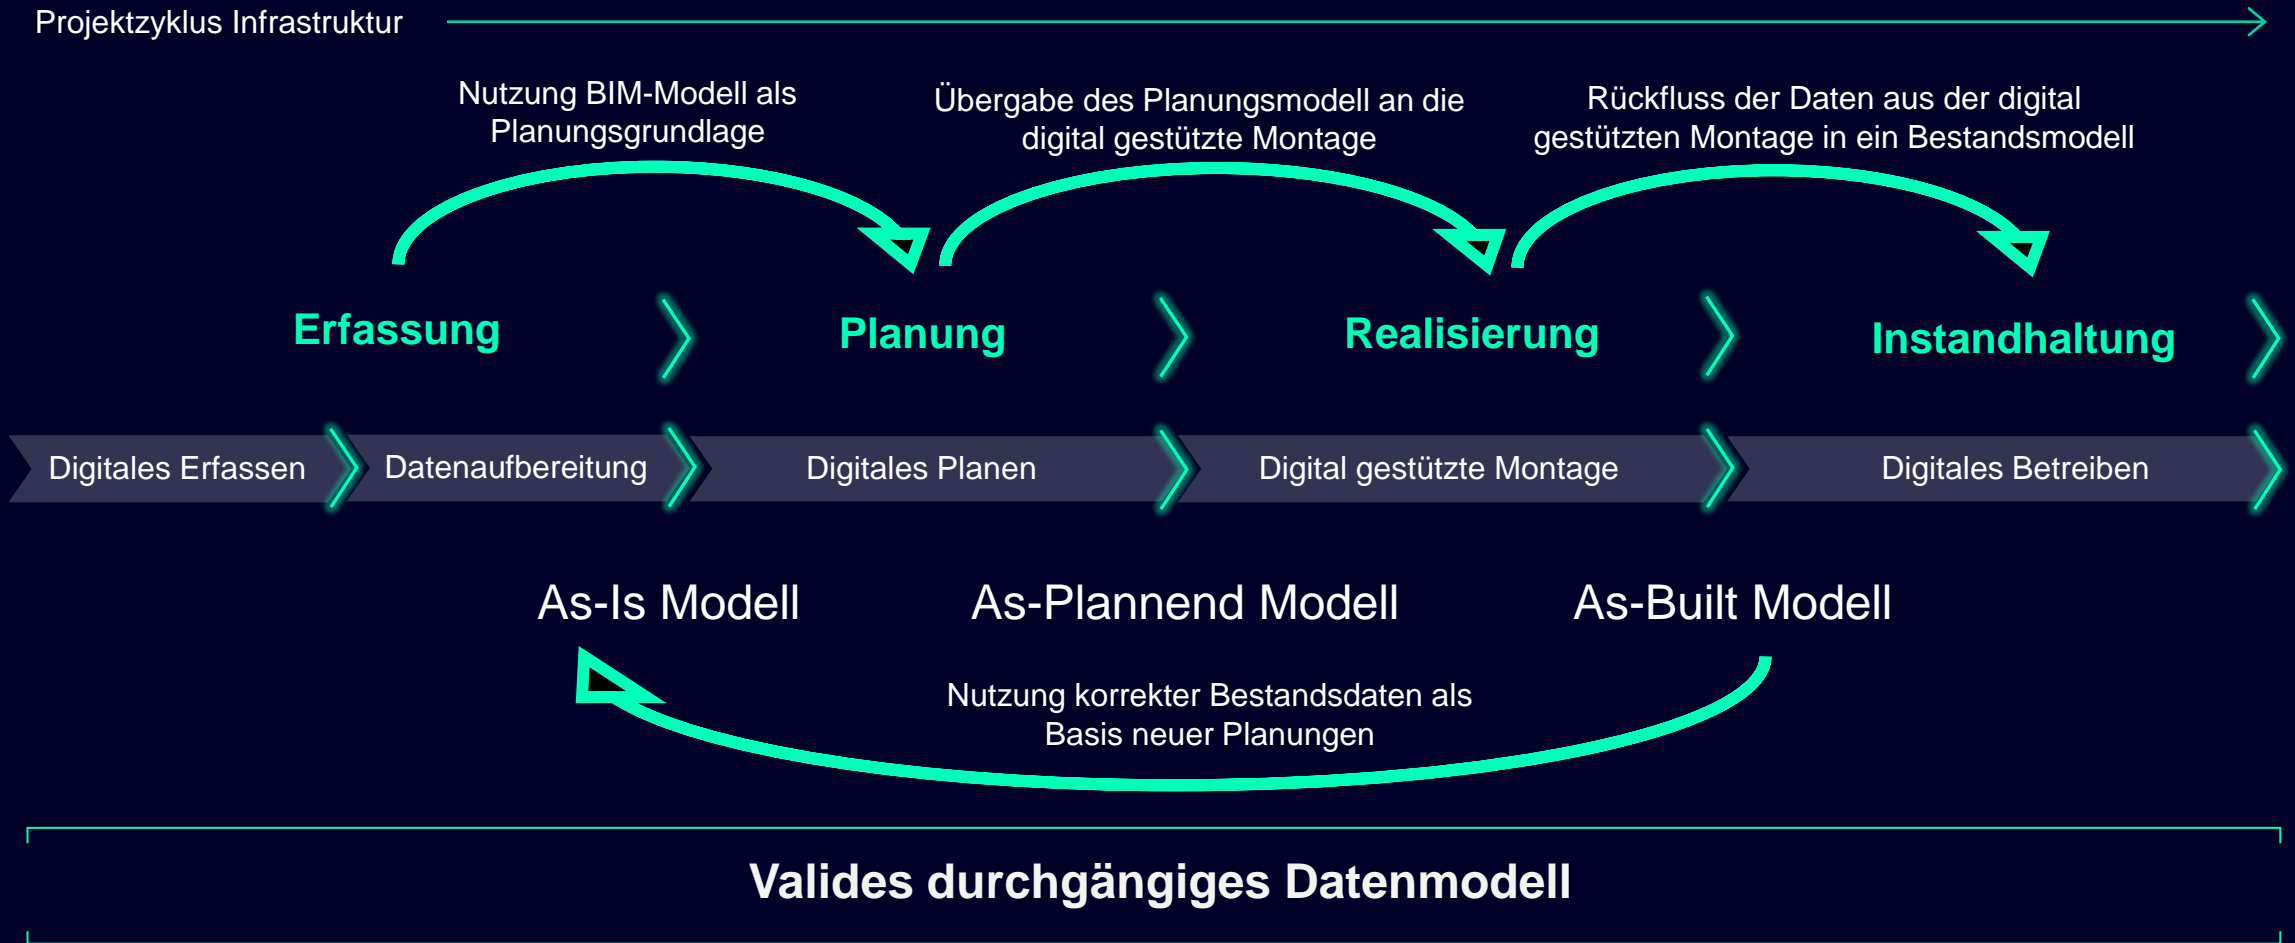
Projektzyklus Infrastruktur

Nutzung BIM-Modell als Planungsgrundlage

Übergabe des Planungsmodell an die digital gestützte Montage

Rückfluss der Daten aus der digital gestützten Montage in ein Bestandsmodell

Erfassung

Planung

Realisierung

Instandhaltung

Digitales Erfassen

Datenaufbereitung

Digitales Planen

Digital gestützte Montage

Digitales Betreiben

As-Is Modell

As-Plannend Modell

As-Built Modell

Nutzung korrekter Bestandsdaten als Basis neuer Planungen

Valides durchgängiges Datenmodell